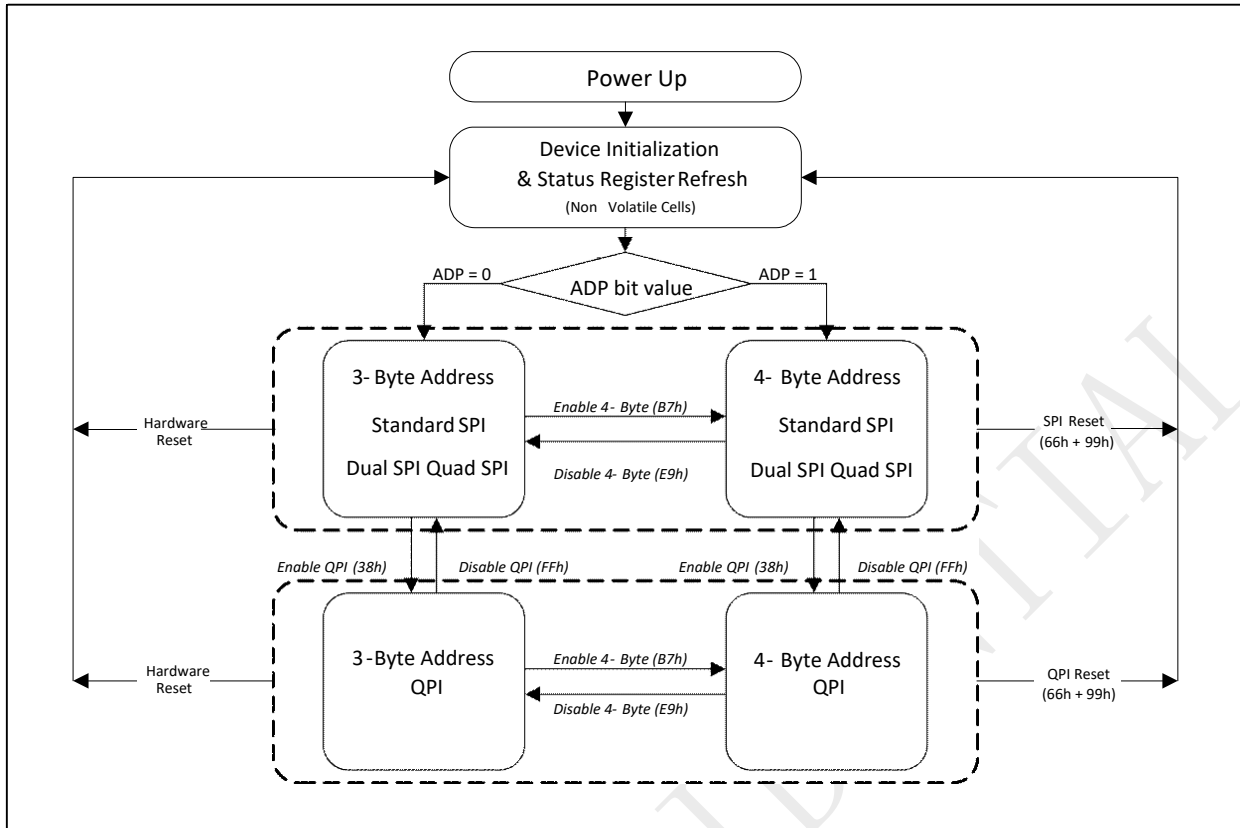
Power Up

Device Initialization & Status Register Refresh
(Non Volatile Cells)

ADP = 0

ADP bit value

ADP = 1

Hardware Reset

3- Byte Address
Standard SPI
Dual SPI Quad SPI

Enable 4- Byte (B7h)

Disable 4- Byte (E9h)

4- Byte Address
Standard SPI
Dual SPI Quad SPI

SPI Reset (66h + 99h)

Enable QPI (38h)

Disable QPI (FFh)

Enable QPI (38h)

Disable QPI (FFh)

Hardware Reset

3-Byte Address
QPI

Enable 4- Byte (B7h)

Disable 4- Byte (E9h)

4- Byte Address
QPI

QPI Reset (66h + 99h)